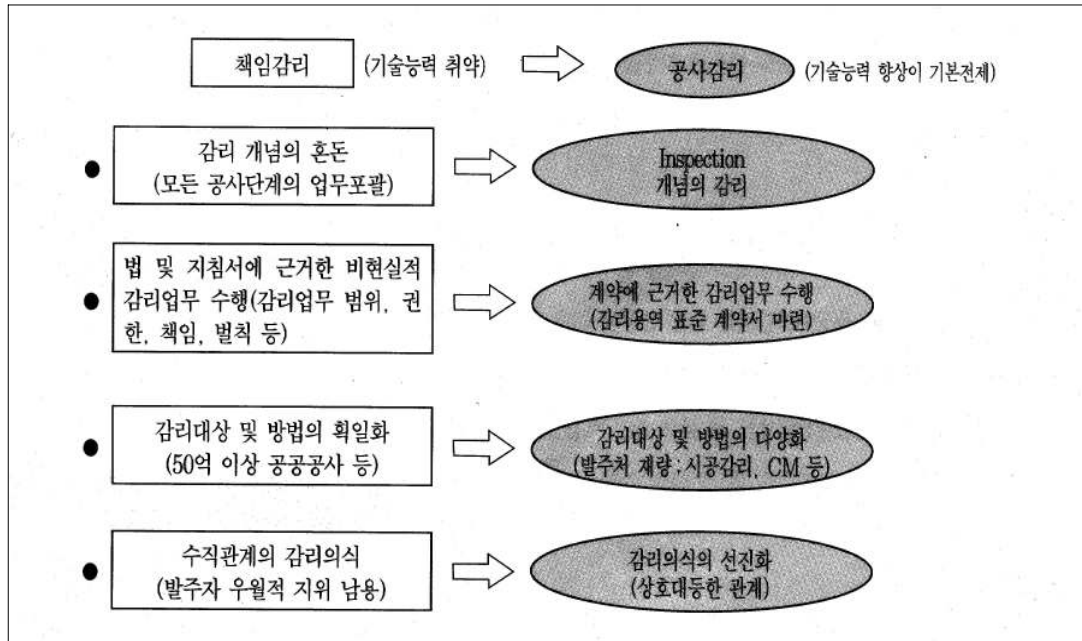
책임감리 (기술능력 취약)

공사감리 (기술능력 향상이 기본전제)

감리 개념의 혼돈 (모든 공사단계의 업무포괄)

Inspection 개념의 감리

법 및 지침서에 근거한 비현실적 감리업무 수행(감리업무 범위, 권한, 책임, 벌칙 등)

계약에 근거한 감리업무 수행 (감리용역 표준 계약서 마련)

감리대상 및 방법의 획일화 (50억 이상 공공공사 등)

감리대상 및 방법의 다양화 (발주처 재량 : 시공감리, CM 등)

수직관계의 감리의식 (발주자 우월적 지위 남용)

감리의식의 선진화 (상호대등한 관계)